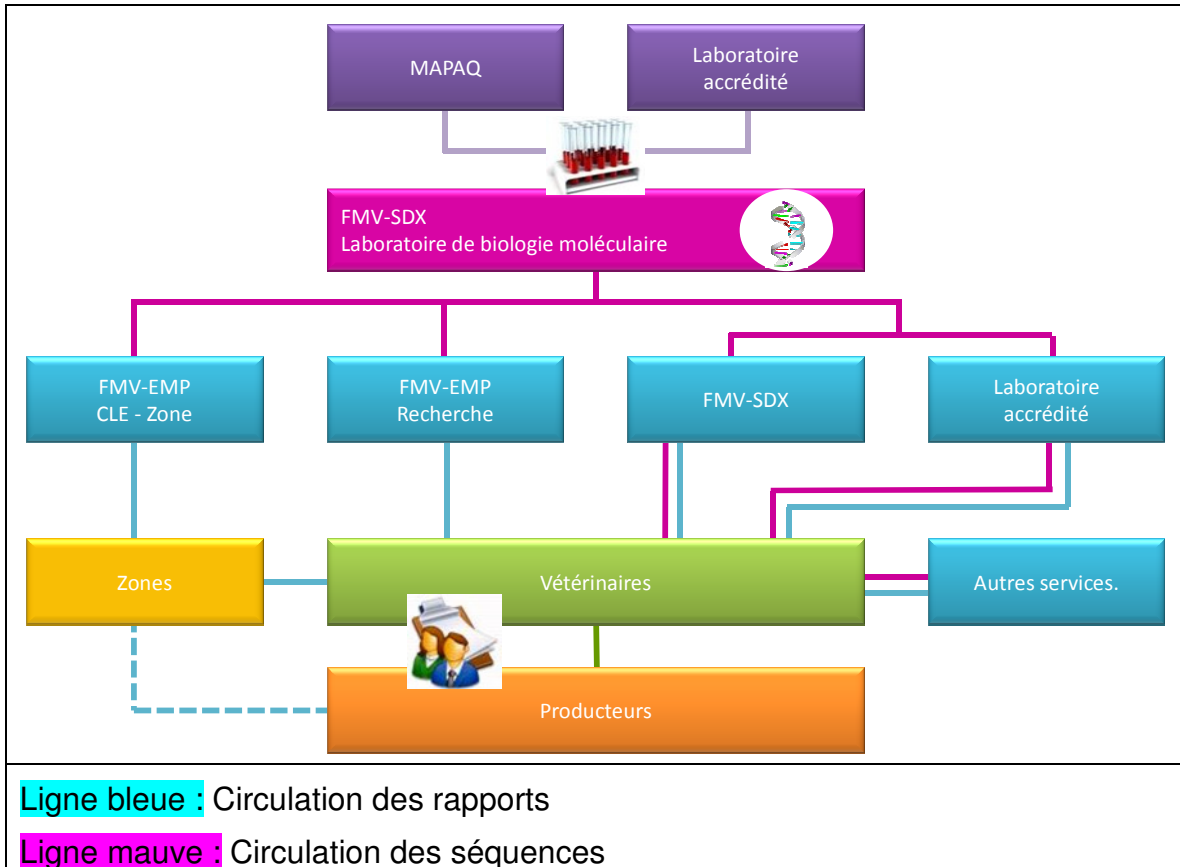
MAPAQ

Laboratoire accrédité

FMV-SDX
Laboratoire de biologie moléculaire

FMV-EMP
CLE - Zone

FMV-EMP
Recherche

FMV-SDX

Laboratoire accrédité

Zones

Vétérinaires

Autres services.

Producteurs

Ligne bleue : Circulation des rapports

Ligne mauve : Circulation des séquences